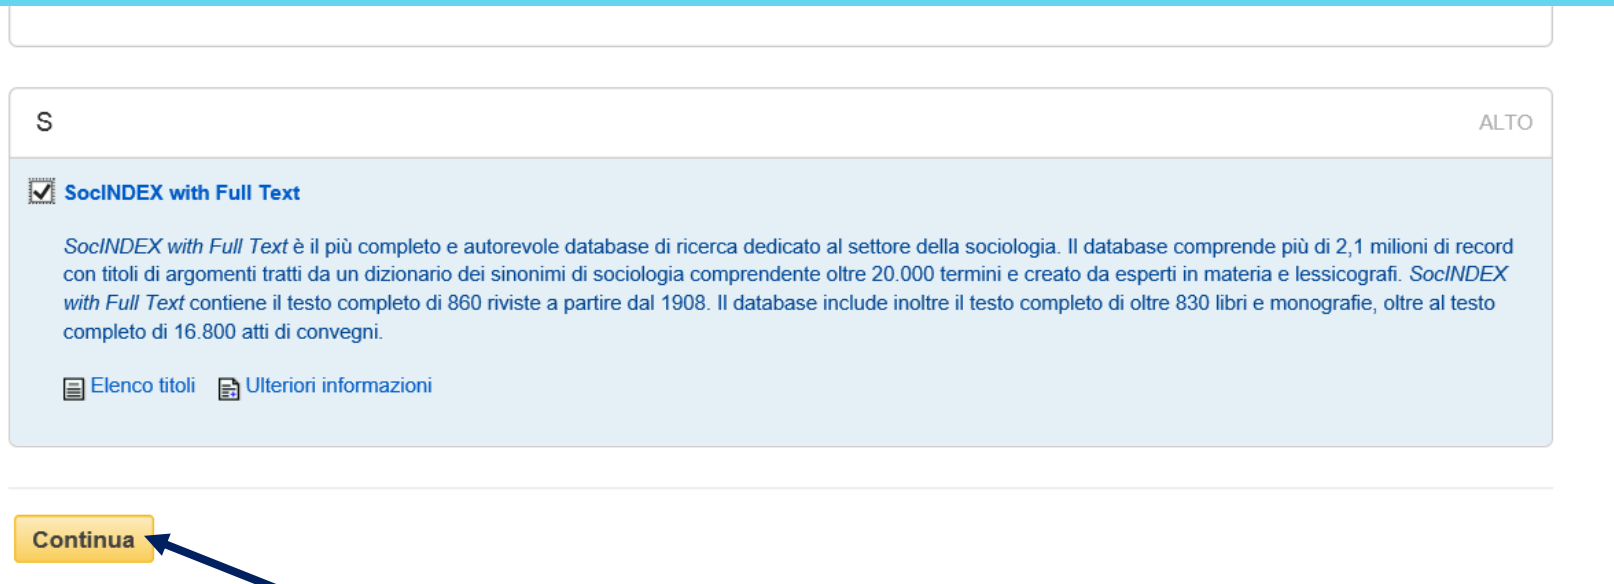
S

ALTO

SocINDEX with Full Text

*SocINDEX with Full Text* è il più completo e autorevole database di ricerca dedicato al settore della sociologia. Il database comprende più di 2,1 milioni di record con titoli di argomenti tratti da un dizionario dei sinonimi di sociologia comprendente oltre 20.000 termini e creato da esperti in materia e lessicografi. *SocINDEX with Full Text* contiene il testo completo di 860 riviste a partire dal 1908. Il database include inoltre il testo completo di oltre 830 libri e monografie, oltre al testo completo di 16.800 atti di convegni.

Elenco titoli Ulteriori informazioni

Continua